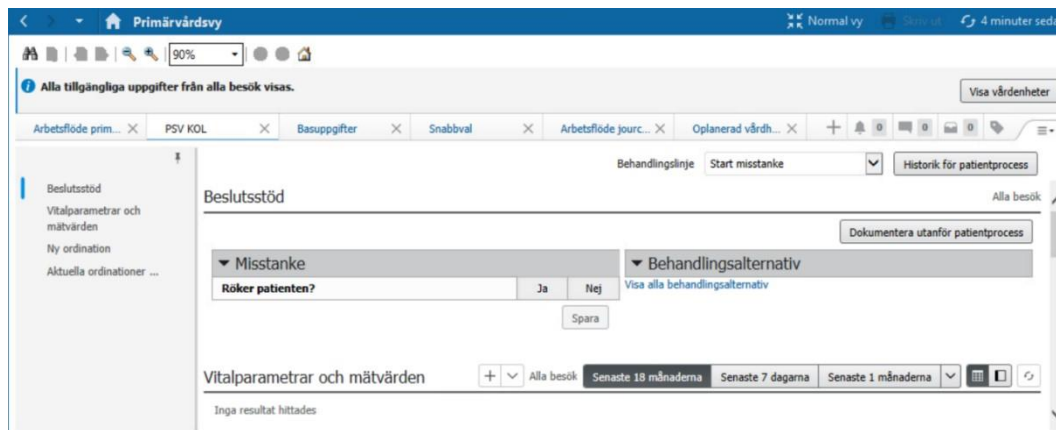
Primärvårdsvy

Normal vy Skriv ut 4 minuter seda

90%

Alla tillgängliga uppgifter från alla besök visas.

Visa vårdenheter

Arbetsflöde prim... PSV KOL Basuppgifter Snabbval Arbetsflöde jourc... Oplanerad vårdh...

0 0 0

Beslutsstöd
Vitalparametrar och mätvärden
Ny ordination
Aktuella ordinationer ...

Behandlingslinje Start misstanke

Historik för patientprocess

Beslutsstöd

Alla besök

Dokumentera utanför patientprocess

Misstanke

| Röker patienten? | Ja | Nej |
|---|---|---|

Spara

Behandlingsalternativ

Visa alla behandlingsalternativ

Vitalparametrar och mätvärden

Alla besök Senaste 18 månaderna Senaste 7 dagarna Senaste 1 månaderna

Inga resultat hittades